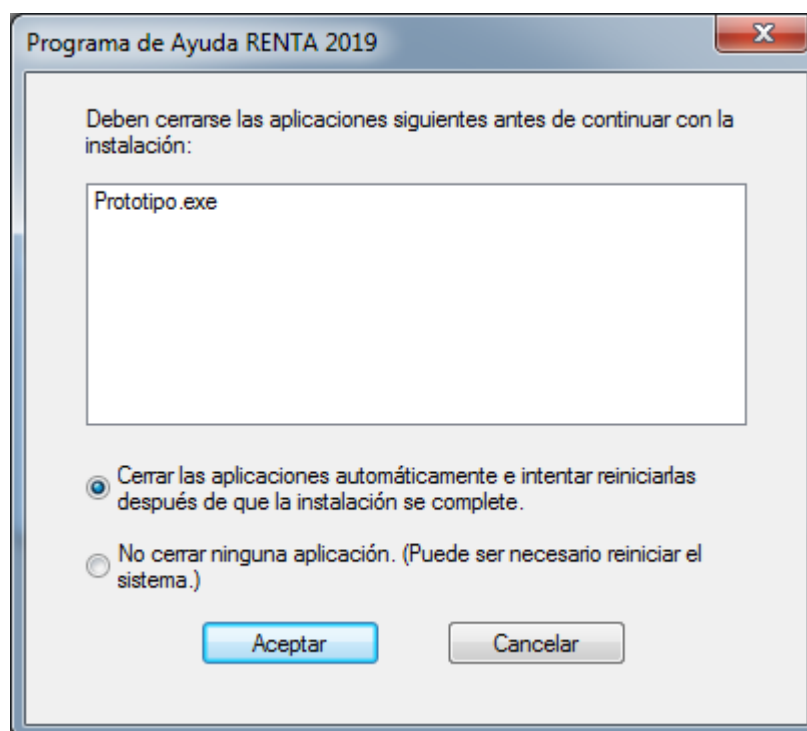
Programa de Ayuda RENTA 2019

Deben cerrarse las aplicaciones siguientes antes de continuar con la instalación:

Prototipo.exe

Cerrar las aplicaciones automáticamente e intentar reiniciarlas después de que la instalación se complete.

No cerrar ninguna aplicación. (Puede ser necesario reiniciar el sistema.)

Aceptar

Cancelar